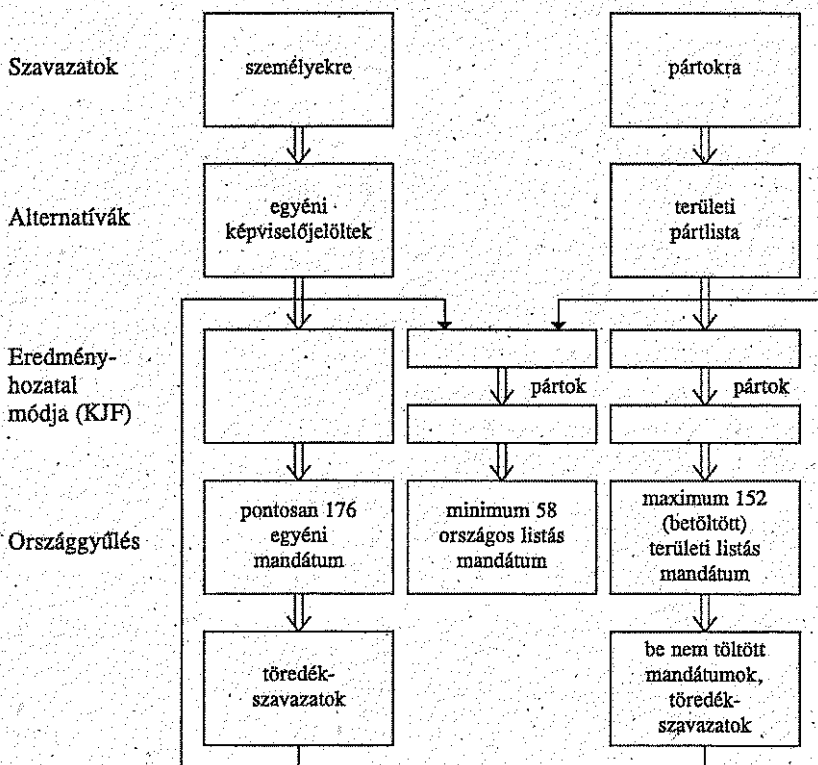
Szavazatok

személyekre

pártokra

Alternatívák

egyéni képviselőjelöltek

területi pártlista

Eredmény-hozatal módja (KJF)

pártok

pártok

Országgyűlés

pontosan 176 egyéni mandátum

minimum 58 országos listás mandátum

maximum 152 (betöltött) területi listás mandátum

töredék-szavazatok

be nem töltött mandátumok, töredék-szavazatok